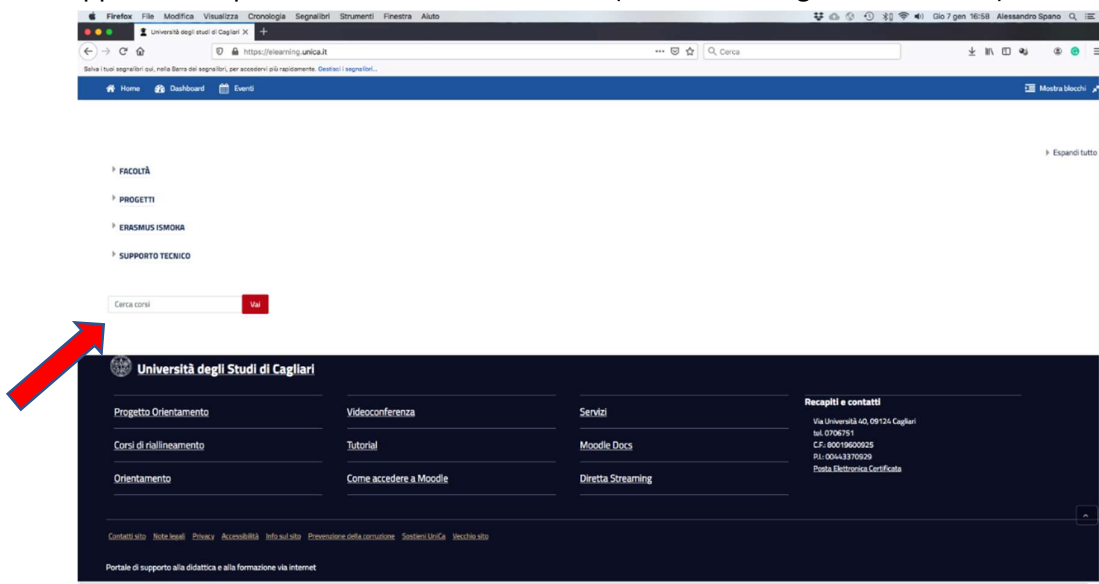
Firefox File Modifica Visualizza Cronologia Segnalibri Strumenti Finestra Aiuto
Gio 7 gen 16:58 Alessandro Spano

Università degli studi di Cagliari

https://elearning.unica.it

Cerca

Salva i tuoi segnalibri qui, nella Barra dei segnalibri, per accedervi più rapidamente. Gestisci i segnalibri...

Home Dashboard Eventi Mostra blocchi

Espandi tutto

FACOLTÀ

PROGETTI

ERASMUS ISMOKA

SUPPORTO TECNICO

Cerca corsi Vai

Università degli Studi di Cagliari

Progetto Orientamento

Corsi di riallineamento

Orientamento

Videoconferenza

Tutorial

Come accedere a Moodle

Servizi

Moodle Docs

Diretta Streaming

Recapiti e contatti

Via Università 40, 09124 Cagliari
tel. 0706751
C.F.: 80019600925
P.I.: 00443370929
Posta Elettronica Certificata

Contatti sito Note legali Privacy Accessibilità Info sul sito Prevenzione della corruzione Sostieni UniCa Vecchio sito

Portale di supporto alla didattica e alla formazione via internet